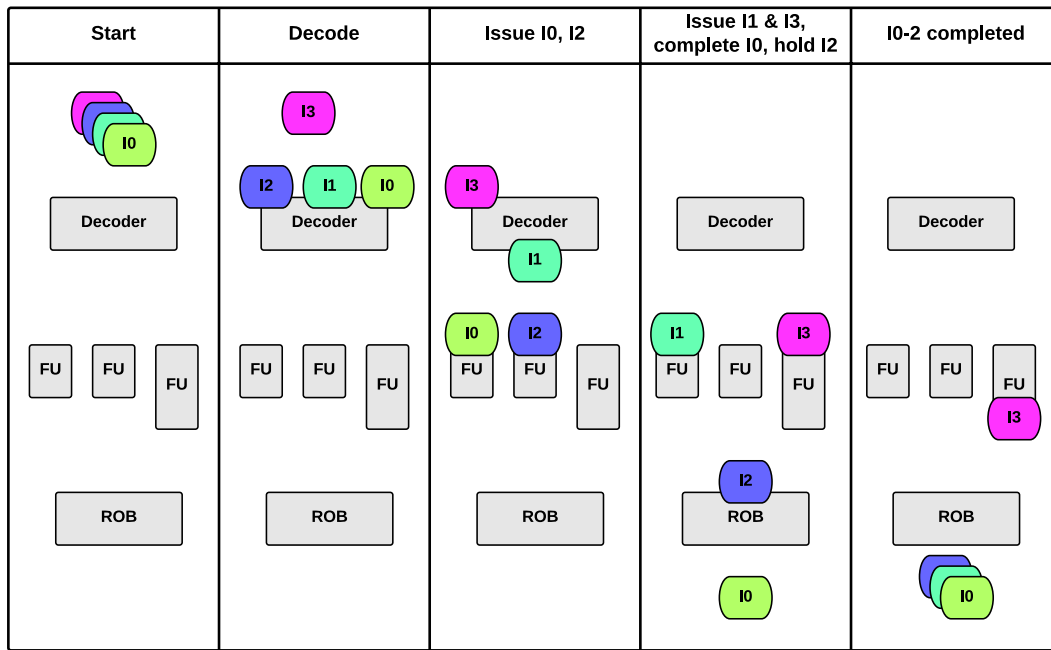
| Start | Decode | Issue I0, I2 | Issue I1 & I3, complete I0, hold I2 | I0-2 completed |
|---|---|---|---|---|
| I0<br>Decoder<br>FU FU FU<br>ROB | I3<br>I2 I1 I0<br>Decoder<br>FU FU FU<br>ROB | I3<br>Decoder<br>I1<br>I0 I2<br>FU FU FU<br>ROB | Decoder<br>I1 I3<br>FU FU FU<br>I2<br>ROB<br>I0 | Decoder<br>FU FU FU<br>I3<br>ROB<br>I0 |